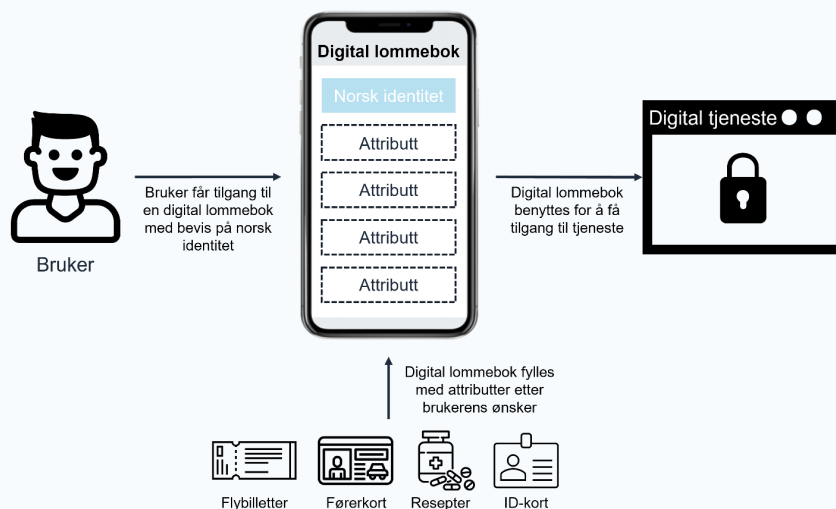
Bruker

Bruker får tilgang til en digital lommebok med bevis på norsk identitet

Digital lommebok

Norsk identitet

Attributt

Attributt

Attributt

Attributt

Digital lommebok benyttes for å få tilgang til tjeneste

Digital tjeneste

Digital lommebok fylles med attributter etter brukerens ønsker

Flybilletter

Førerkort

Resepter

ID-kort